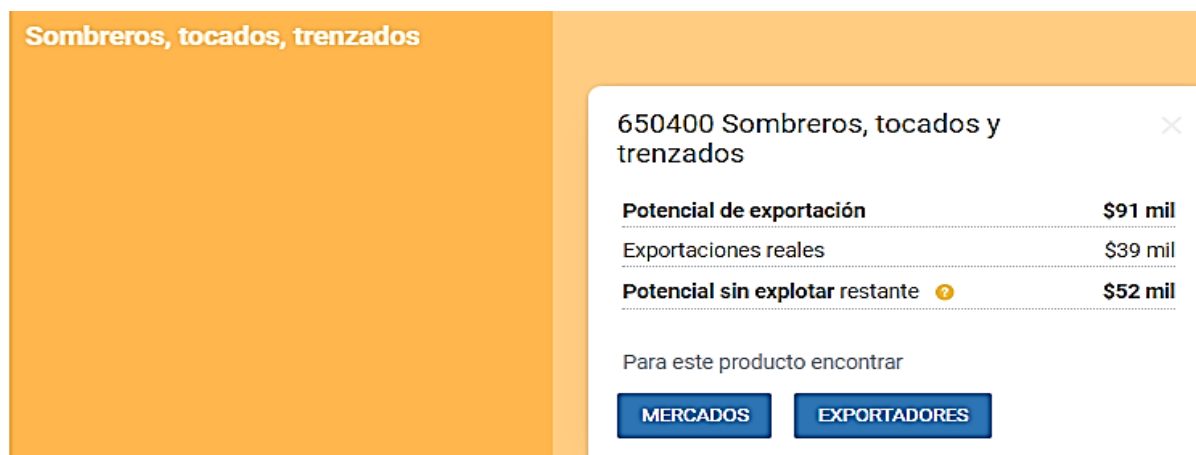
Sombreros, tocados, trenzados

650400 Sombreros, tocados y trenzados

| | |
|---|---|
| **Potencial de exportación** | **$91 mil** |
| Exportaciones reales | $39 mil |
| **Potencial sin explotar** restante ? | **$52 mil** |

Para este producto encontrar

MERCADOS EXPORTADORES